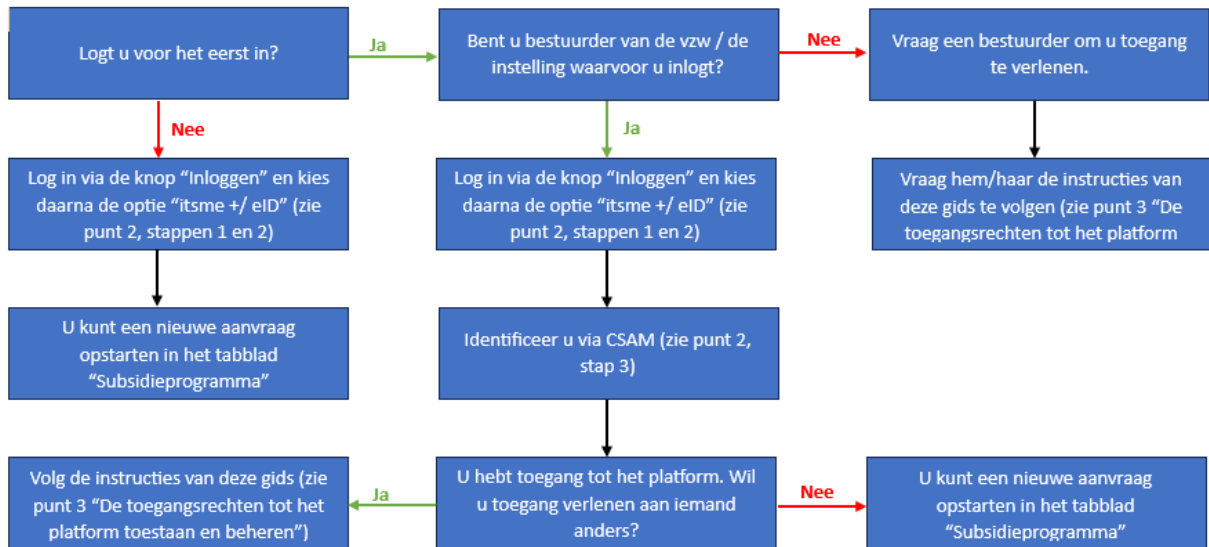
Logt u voor het eerst in?

Ja

Bent u bestuurder van de vzw / de instelling waarvoor u inlogt?

Nee

Vraag een bestuurder om u toegang te verlenen.

Nee

Ja

Log in via de knop "Inloggen" en kies daarna de optie "itsme +/ eID" (zie punt 2, stappen 1 en 2)

Log in via de knop "Inloggen" en kies daarna de optie "itsme +/ eID" (zie punt 2, stappen 1 en 2)

Vraag hem/haar de instructies van deze gids te volgen (zie punt 3 "De toegangsrechten tot het platform

U kunt een nieuwe aanvraag opstarten in het tabblad "Subsidieprogramma"

Identificeer u via CSAM (zie punt 2, stap 3)

Volg de instructies van deze gids (zie punt 3 "De toegangsrechten tot het platform toestaan en beheren")

Ja

U hebt toegang tot het platform. Wil u toegang verlenen aan iemand anders?

Nee

U kunt een nieuwe aanvraag opstarten in het tabblad "Subsidieprogramma"